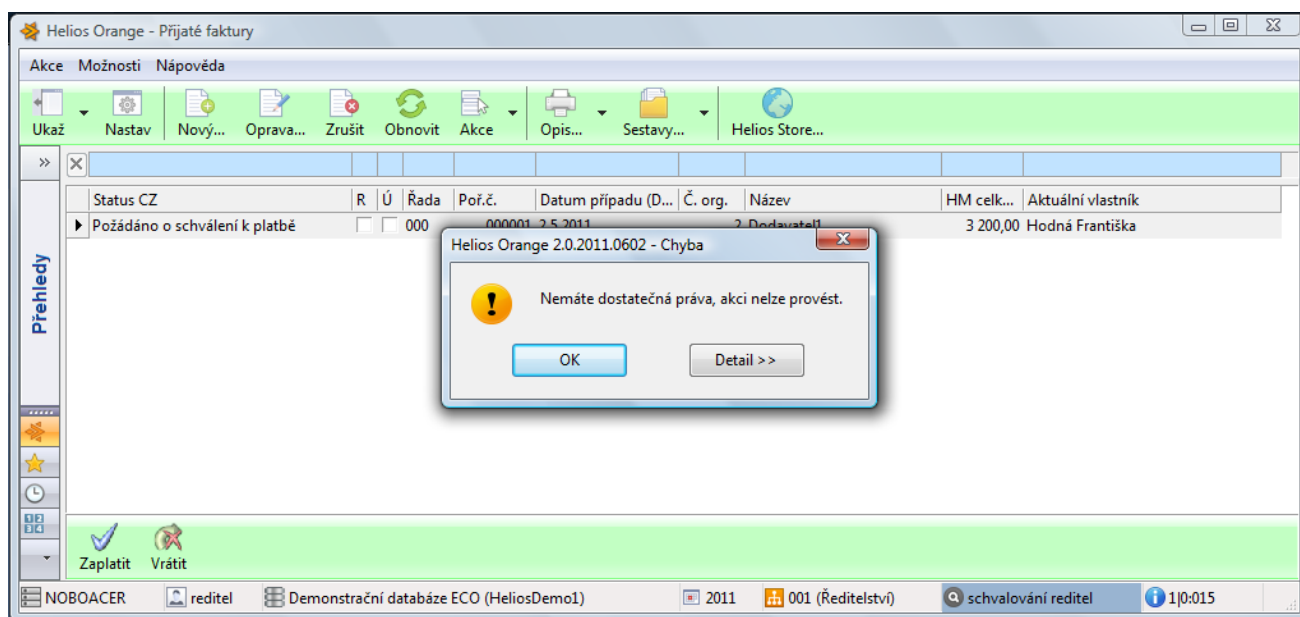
Helios Orange - Přijaté faktury

Akce Možnosti Nápověda

Ukaž Nastav Nový... Oprava... Zrušit Obnovit Akce Opis... Sestavy... Helios Store...

»

Přehledy

| Status CZ | R | Ú | Řada | Poř.č. | Datum případu (D... | Č. org. | Název | HM celk... | Aktuální vlastník |
|---|---|---|---|---|---|---|---|---|---|
| Požádáno o schválení k platbě | | | 000 | 000001 | 2.5.2011 | 2 | Dodavatel1 | 3 200,00 | Hodná Františka |

Helios Orange 2.0.2011.0602 - Chyba

Nemáte dostatečná práva, akci nelze provést.

OK

Detail >>

Zaplatit Vrátit

NOBOACER reditel Demonstrační databáze ECO (HeliosDemo1) 2011 001 (Ředitelství) schvalování reditel 1|0:015